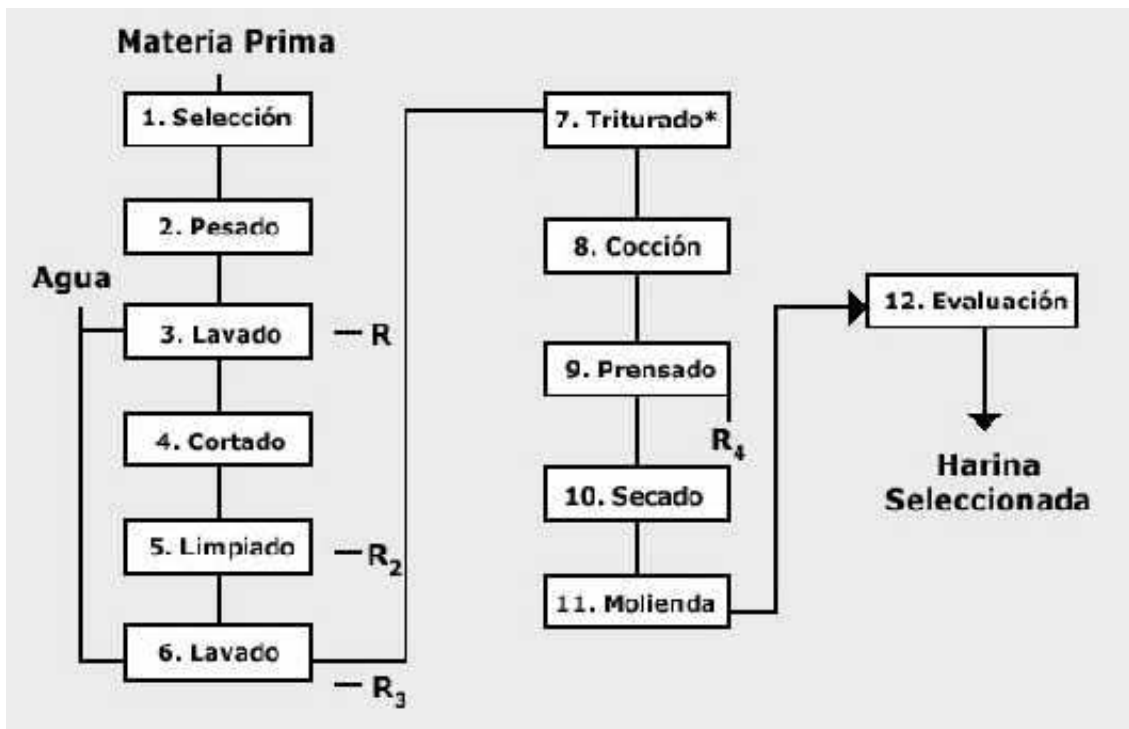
Materia Prima

1. Selección

2. Pesado

Agua

3. Lavado

— R

4. Cortado

5. Limpiado

— $R_2$

6. Lavado

— $R_3$

7. Triturado*

8. Cocción

9. Prensado

$R_4$

10. Secado

11. Molienda

12. Evaluación

Harina Seleccionada